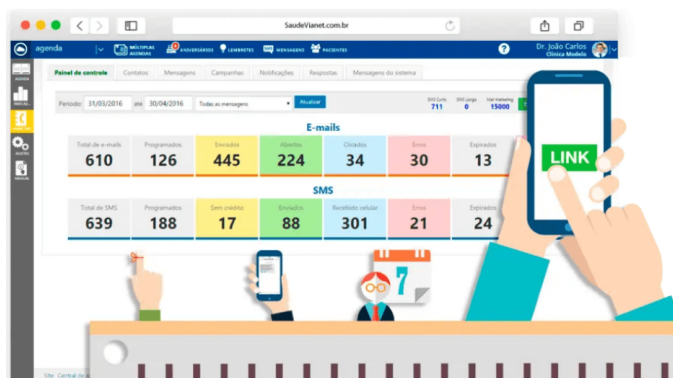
SaudeVianet.com.br

agenda | MÚLTIPLAS AGENDAS | ANIVERSÁRIOS | LEMBRETES | MENSAGENS | PACIENTES | Dr. João Carlos Clínica Modelo

AGENDA | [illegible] | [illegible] | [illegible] | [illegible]

Painel de controle | Contatos | Mensagens | Campanhas | Notificações | Respostas | Mensagens do sistema

Período 31/03/2016 até 30/04/2016 Todas as mensagens Atualizar

SMS Curto 711 | SMS Longo 0 | Mail Marketing 15000

E-mails

| Total de e-mails | Programados | Enviados | Abertos | Clicados | Erros | Expirados |
|---|---|---|---|---|---|---|
| 610 | 126 | 445 | 224 | 34 | 30 | 13 |

SMS

| Total de SMS | Programados | Sem crédito | Enviados | Recebido celular | Erros | Expirados |
|---|---|---|---|---|---|---|
| 639 | 188 | 17 | 88 | 301 | 21 | 24 |

LINK

7

Site Central de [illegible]